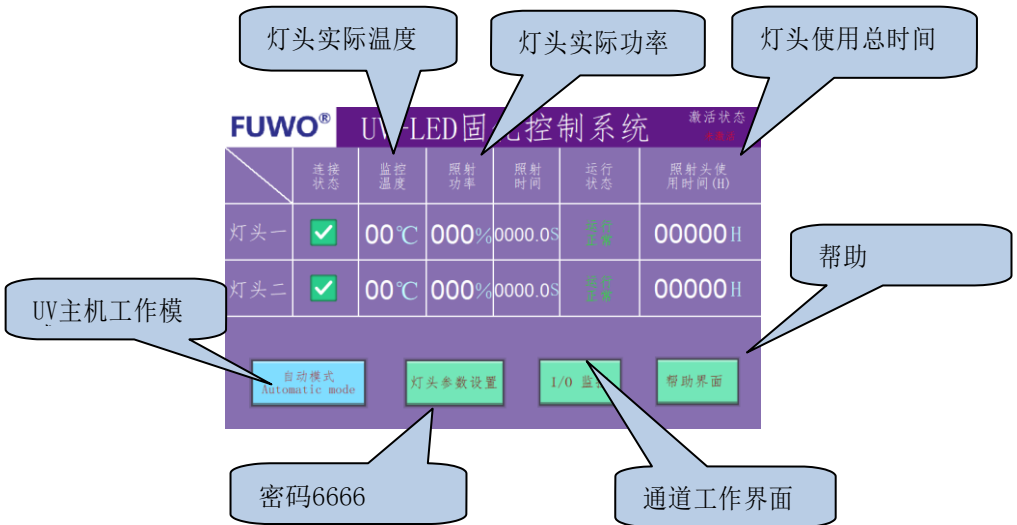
灯头实际温度

灯头实际功率

灯头使用总时间

FUWO®

UV-LED固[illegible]控制系统

激活状态

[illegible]

| | 连接状态 | 监控温度 | 照射功率 | 照射时间 | 运行状态 | 照射头使用时间(H) |
|---|---|---|---|---|---|---|
| 灯头一 | ✓ | 00℃ | 000% | 0000.0S | 运行正常 | 00000H |
| 灯头二 | ✓ | 00℃ | 000% | 0000.0S | 运行正常 | 00000H |

帮助

UV主机工作模

自动模式 Automatic mode

灯头参数设置

I/O 监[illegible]

帮助界面

密码6666

通道工作界面